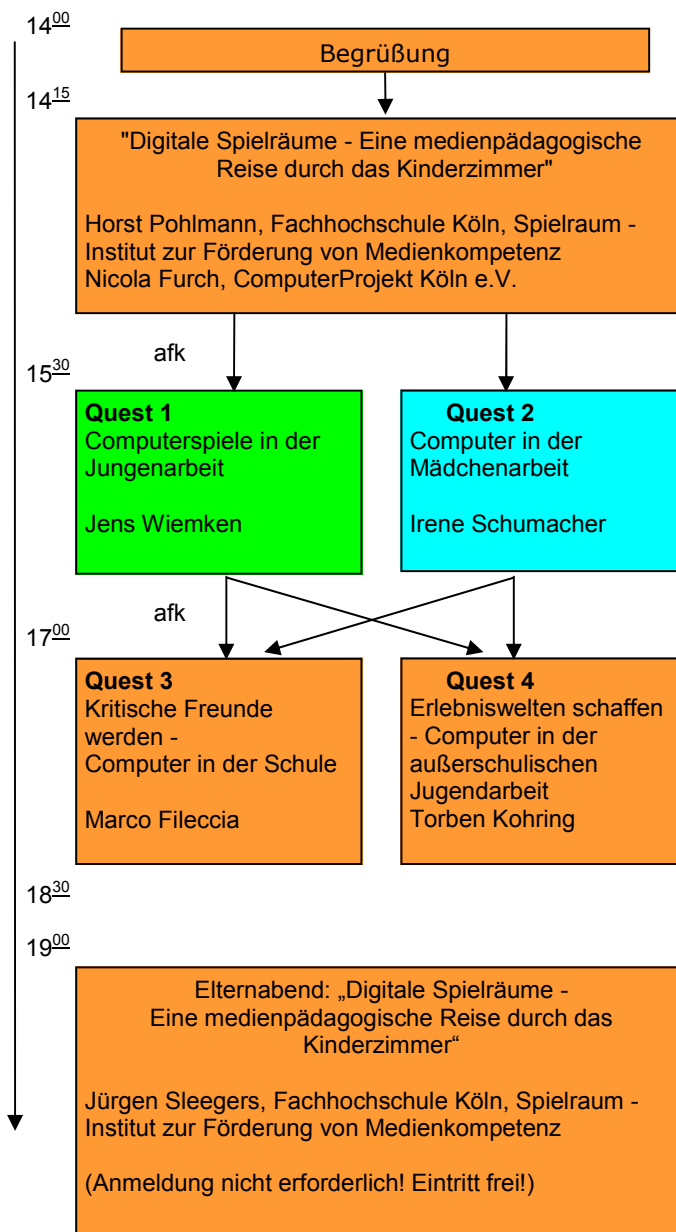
$14^{\underline{00}}$

Begrüßung

$14^{\underline{15}}$

"Digitale Spielräume - Eine medienpädagogische Reise durch das Kinderzimmer"

Horst Pohlmann, Fachhochschule Köln, Spielraum - Institut zur Förderung von Medienkompetenz
Nicola Furch, ComputerProjekt Köln e.V.

afk

$15^{\underline{30}}$

**Quest 1**
Computerspiele in der Jungenarbeit

Jens Wiemken

**Quest 2**
Computer in der Mädchenarbeit

Irene Schumacher

afk

$17^{\underline{00}}$

**Quest 3**
Kritische Freunde werden -
Computer in der Schule

Marco Fileccia

**Quest 4**
Erlebniswelten schaffen - Computer in der außerschulischen Jugendarbeit
Torben Kohring

$18^{\underline{30}}$

$19^{\underline{00}}$

Elternabend: „Digitale Spielräume - Eine medienpädagogische Reise durch das Kinderzimmer“

Jürgen Sleegers, Fachhochschule Köln, Spielraum - Institut zur Förderung von Medienkompetenz

(Anmeldung nicht erforderlich! Eintritt frei!)